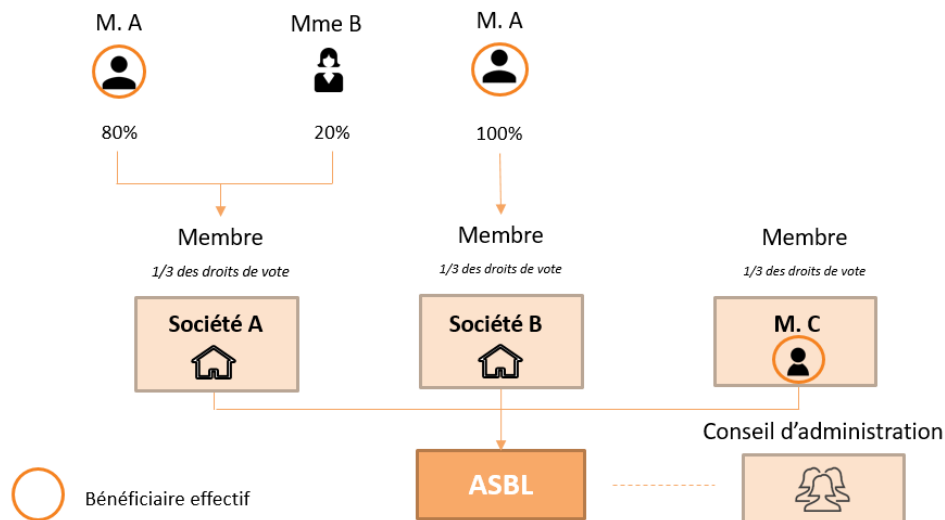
M. A

Mme B

M. A

80%

20%

100%

Membre

*1/3 des droits de vote*

Membre

*1/3 des droits de vote*

Membre

*1/3 des droits de vote*

Société A

Société B

M. C

Conseil d'administration

ASBL

Bénéficiaire effectif